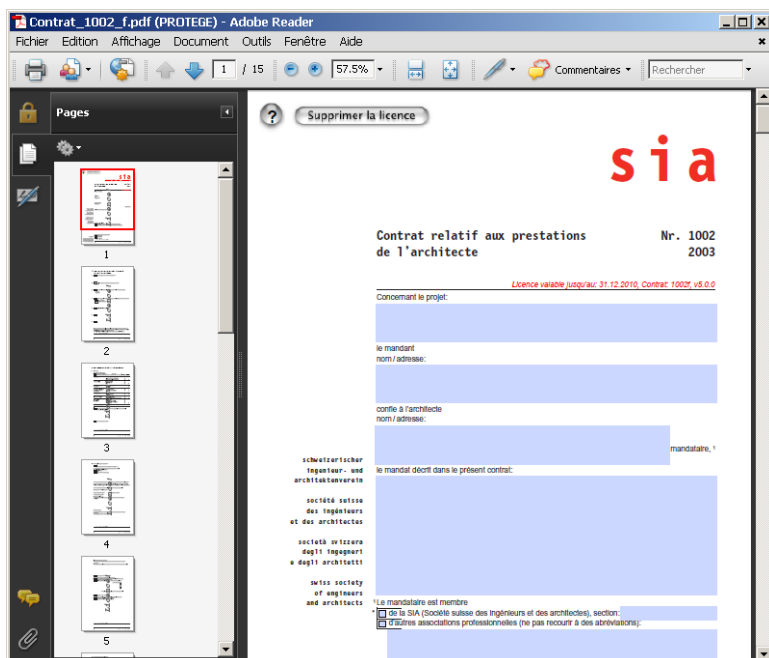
Contrat_1002_f.pdf (PROTEGE) - Adobe Reader

Fichier Edition Affichage Document Outils Fenêtre Aide

1 / 15 57.5% Commentaires Rechercher

Pages

1

2

3

4

5

Supprimer la licence

sia

Contrat relatif aux prestations de l'architecte

Nr. 1002
2003

Licence valable jusqu'au: 31.12.2010, Contrat: 1002f, v5.0.0

Concernant le projet:

le mandant
nom / adresse:

confie à l'architecte
nom / adresse:

mandataire, ¹

schweizerischer
ingenieur- und
architektenverein

société suisse
des ingénieurs
et des architectes

società svizzera
degli ingegneri
e degli architetti

swiss society
of engineers
and architects

le mandat décrit dans le présent contrat:

¹ Le mandataire est membre
de la SIA (Société suisse des Ingénieurs et des architectes), section:
d'autres associations professionnelles (ne pas recourir à des abréviations):